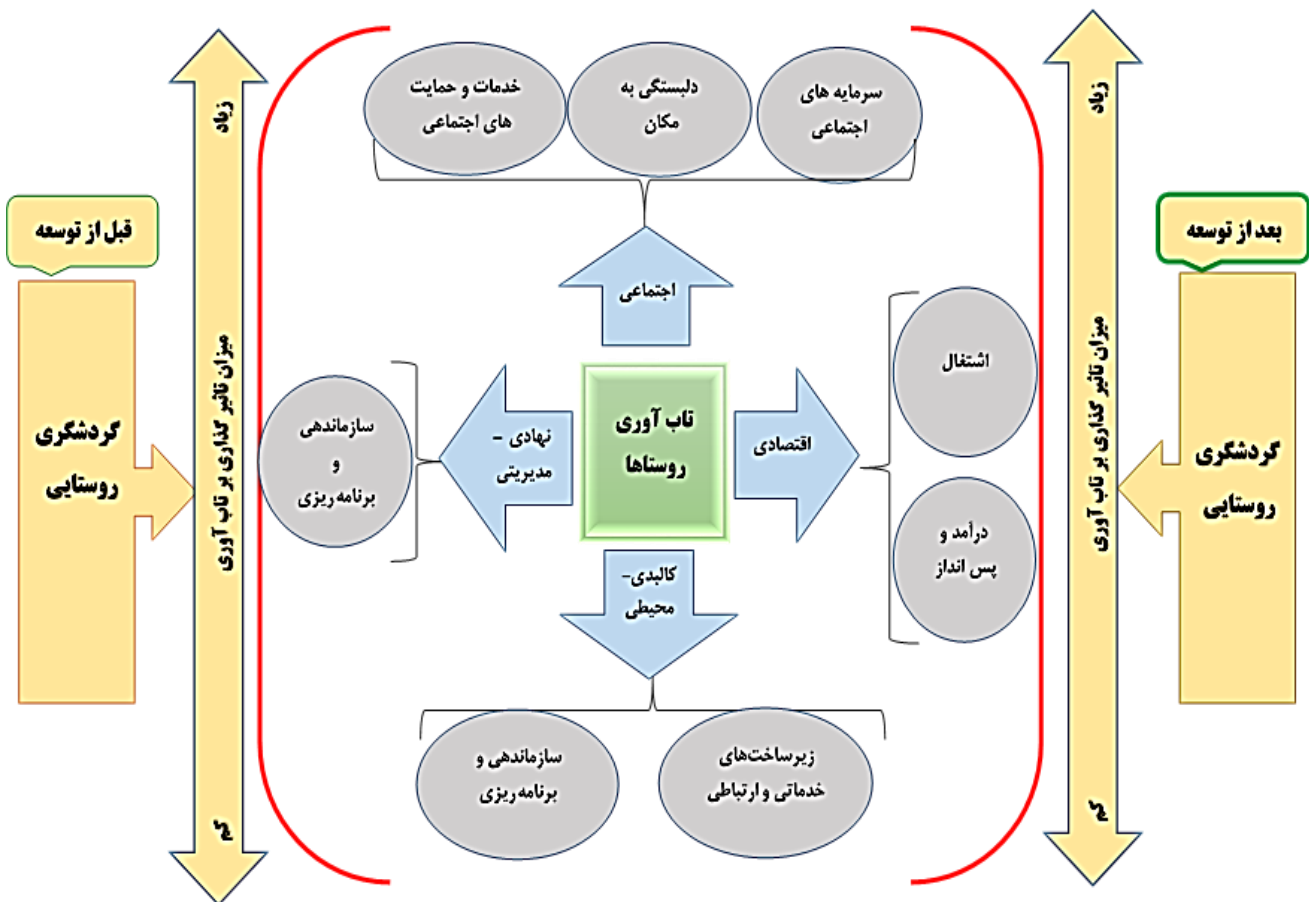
قبل از توسعه

گردشگری روستایی

زیاد

میزان تاثیر گذاری بر تاب آوری

کم

خدمات و حمایت های اجتماعی

دلبستگی به مکان

سرمایه های اجتماعی

اجتماعی

سازماندهی و برنامه ریزی

نهادی - مدیریتی

تاب آوری روستاها

اقتصادی

اشتغال

درآمد و پس انداز

کالبدی-محیطی

سازماندهی و برنامه ریزی

زیرساخت‌های خدماتی و ارتباطی

زیاد

میزان تاثیر گذاری بر تاب آوری

کم

بعد از توسعه

گردشگری روستایی